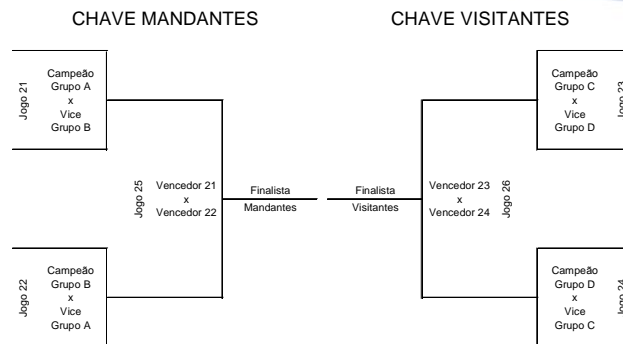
CHAVE MANDANTES

CHAVE VISITANTES

Jogo 21
Campeão Grupo A
x
Vice Grupo B

Jogo 22
Campeão Grupo B
x
Vice Grupo A

Jogo 25
Vencedor 21
x
Vencedor 22

Finalista Mandantes

Finalista Visitantes

Vencedor 23
x
Vencedor 24
Jogo 26

Campeão Grupo C
x
Vice Grupo D
Jogo 23

Campeão Grupo D
x
Vice Grupo C
Jogo 24